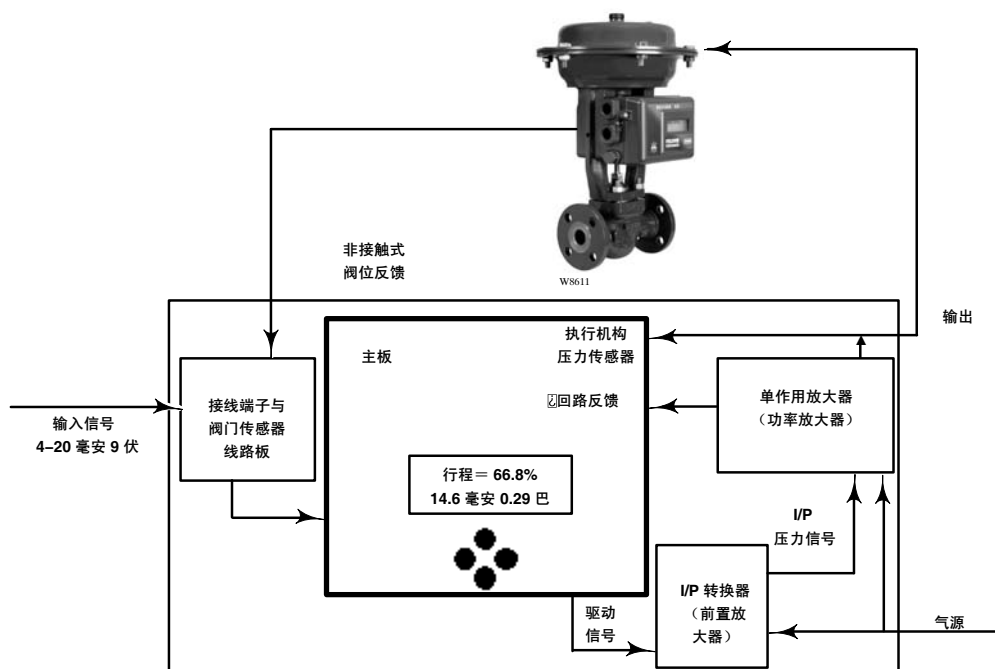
非接触式
阀位反馈

W8611

输出

主板

执行机构
压力传感器

接线端子与
阀门传感器
线路板

输入信号
4–20 毫安 9 伏

回路反馈

单作用放大器
（功率放大器）

行程＝ 66.8%
14.6 毫安 0.29 巴

I/P
压力信号

I/P 转换器
（前置放
大器）

驱动
信号

气源